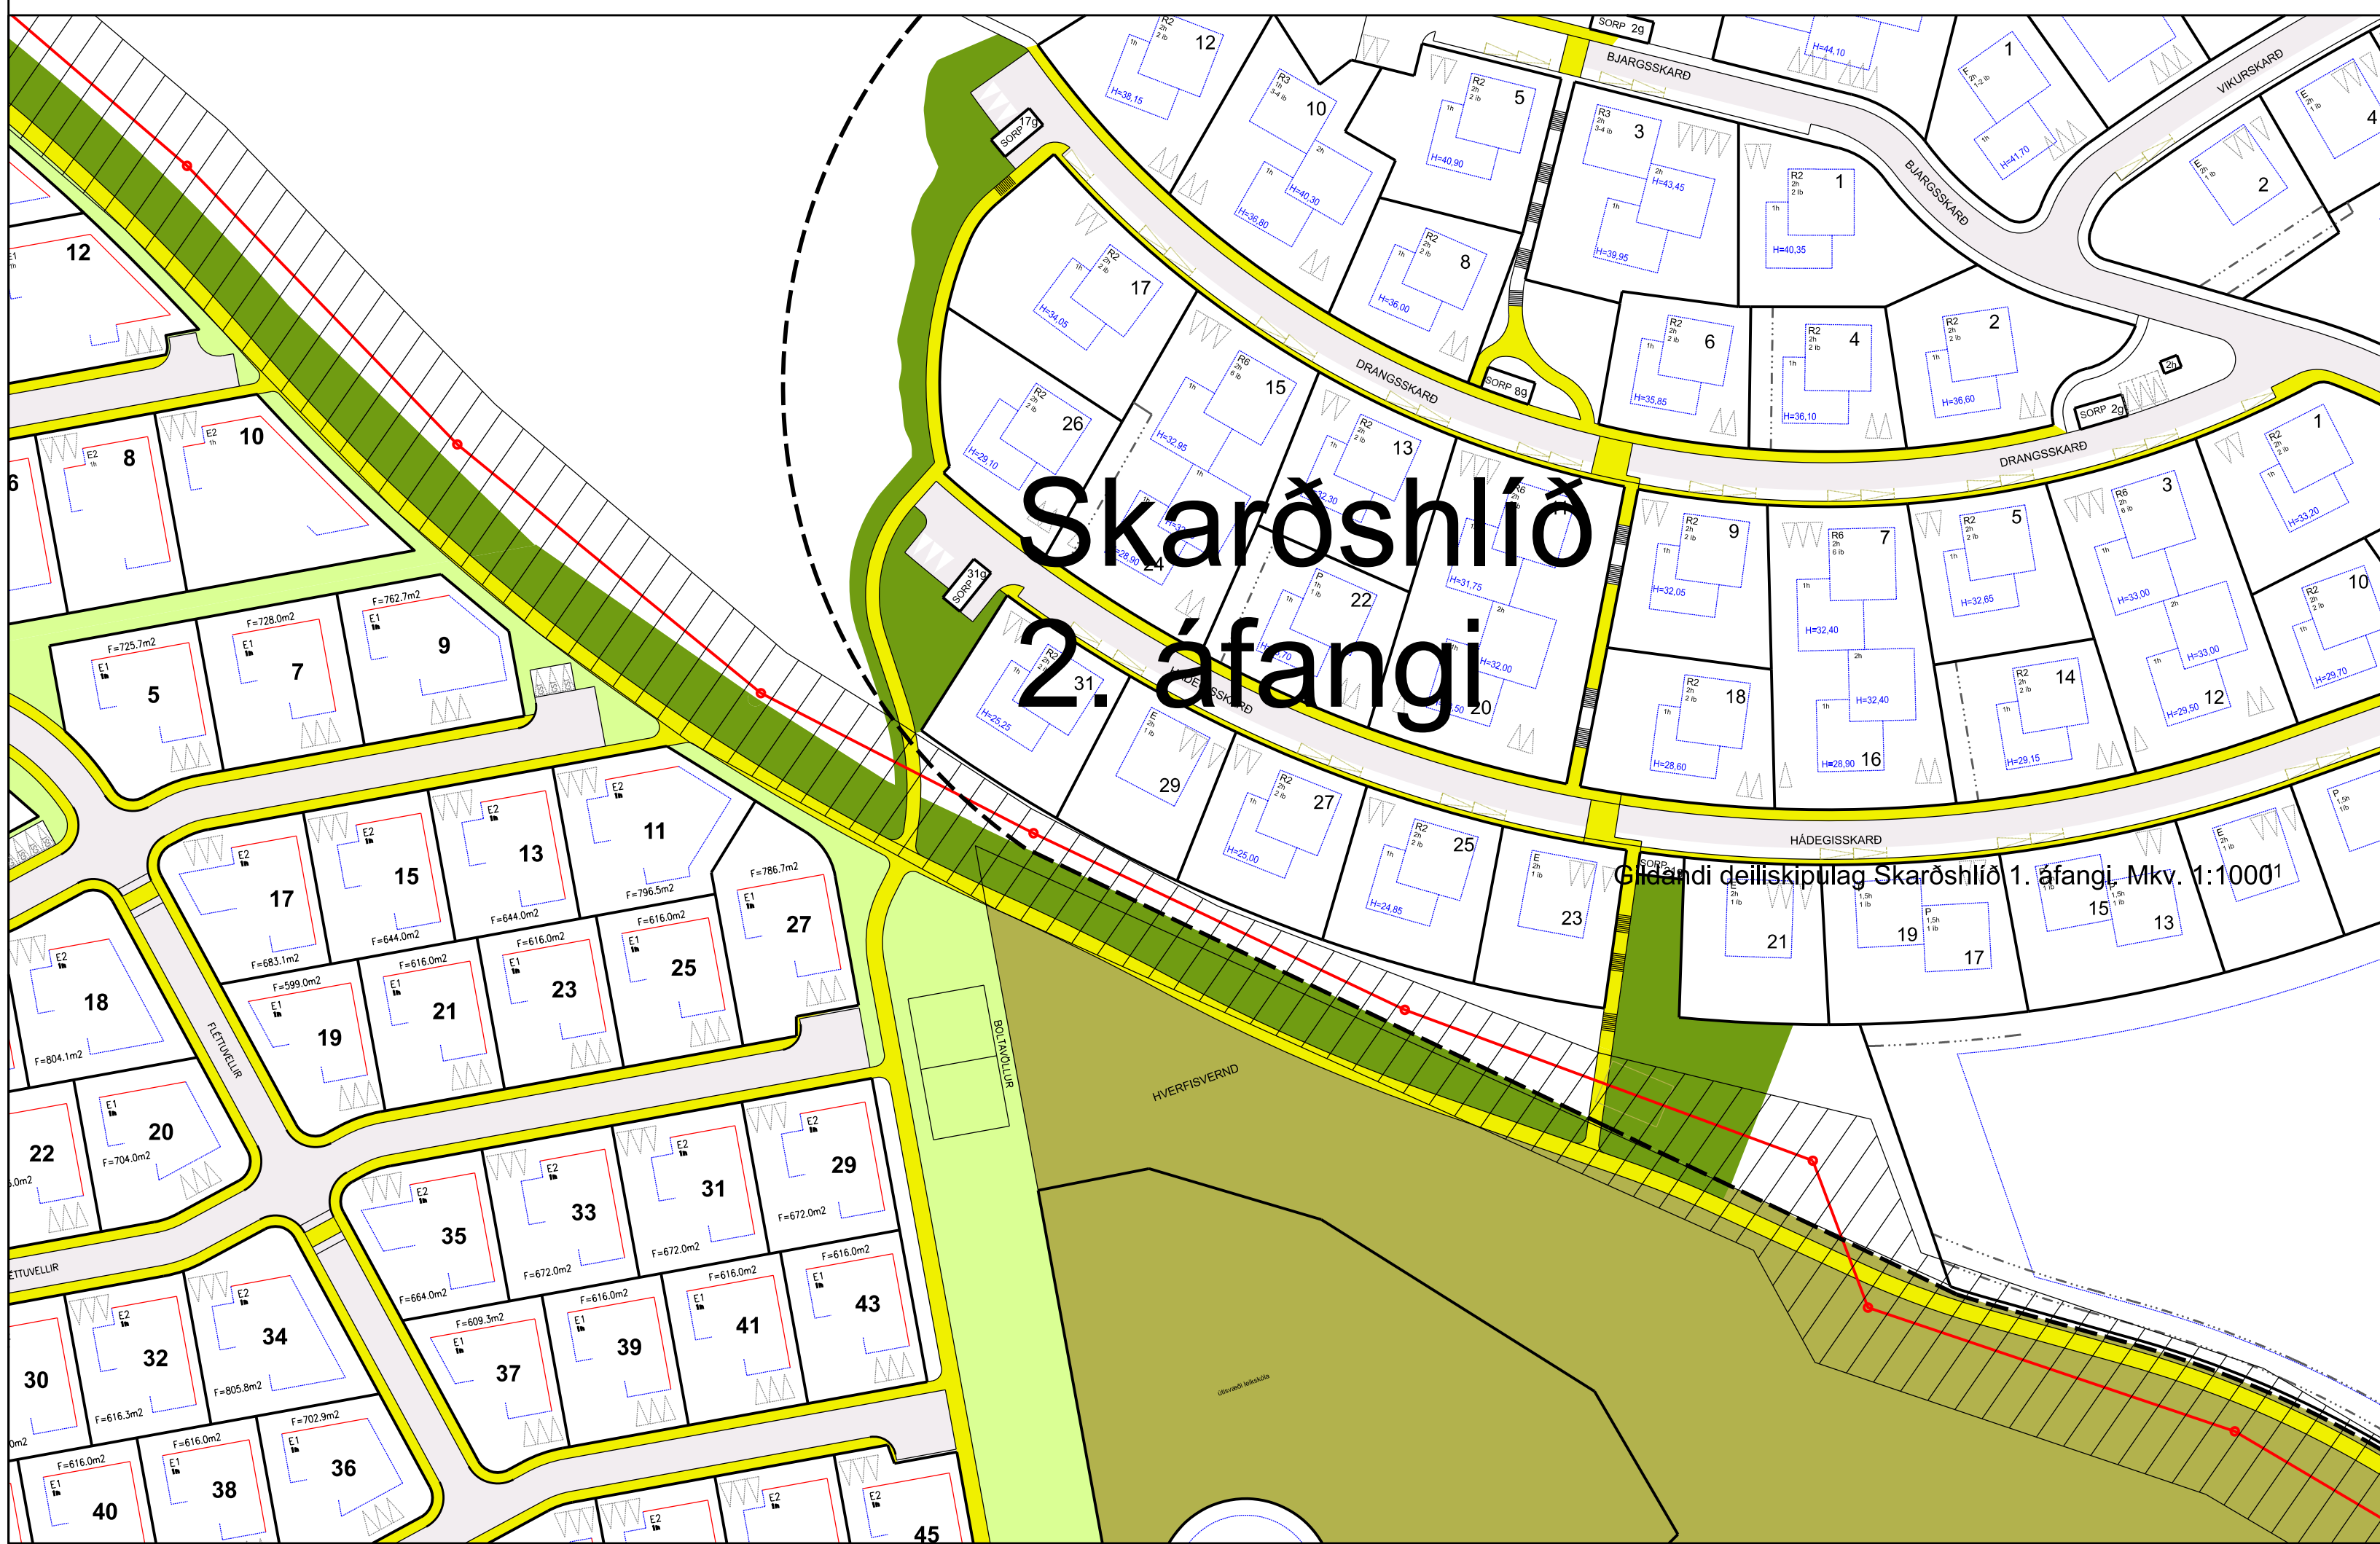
Skarðshlíð 2. áfangi

Gildandi deiliskipulag Skarðshlíð 1. áfangi. Mkv. 1:1000

BJARGSSKARÐ
VIKURSKARÐ
DRANGSSKARÐ
HÁDEGISSKARÐ
HVERFISVERND
BOLTAVÖLLUR
FLETTUVELLIR
SORP 2g
SORP 17g
SORP 8g
SORP 31g

12
10
5
3
1
2
4
17
8
6
26
15
13
9
7
5
3
1
10
24
22
11
31
20
18
16
14
12
29
27
25
23
21
19
17
15
13

12
8
10
9
7
5
11
13
15
17
27
25
23
21
19
18
20
22
29
31
33
35
43
41
39
37
34
32
30
36
38
40
45

F=725.7m2
F=728.0m2
F=762.7m2
F=796.5m2
F=786.7m2
F=644.0m2
F=644.0m2
F=616.0m2
F=683.1m2
F=599.0m2
F=616.0m2
F=616.0m2
F=804.1m2
F=704.0m2
F=672.0m2
F=672.0m2
F=664.0m2
F=616.0m2
F=616.0m2
F=616.0m2
F=609.3m2
F=805.8m2
F=616.3m2
F=702.9m2
F=616.0m2
F=616.0m2

H=38,15
H=40,90
H=43,45
H=44,10
H=41,70
H=40,30
H=36,80
H=39,95
H=40,35
H=36,00
H=34,05
H=35,85
H=36,10
H=36,60
H=32,95
H=29,10
H=28,90
H=31,75
H=32,05
H=32,40
H=32,65
H=33,00
H=33,20
H=32,00
H=25,25
H=28,60
H=28,90
H=29,15
H=29,50
H=29,70
H=25,00
H=24,85